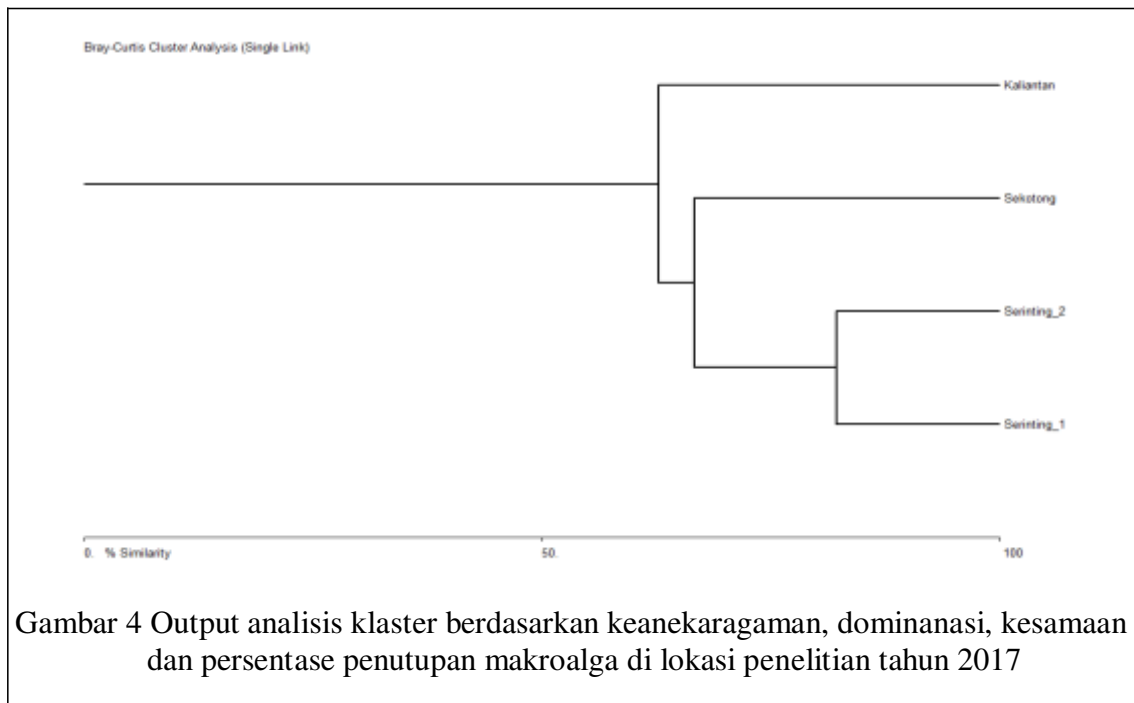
Bray-Curtis Cluster Analysis (Single Link)

Kaliantan

Sekotong

Serinting_2

Serinting_1

0. % Similarity

50.

100

Gambar 4 Output analisis klaster berdasarkan keanekaragaman, dominanasi, kesamaan dan persentase penutupan makroalga di lokasi penelitian tahun 2017